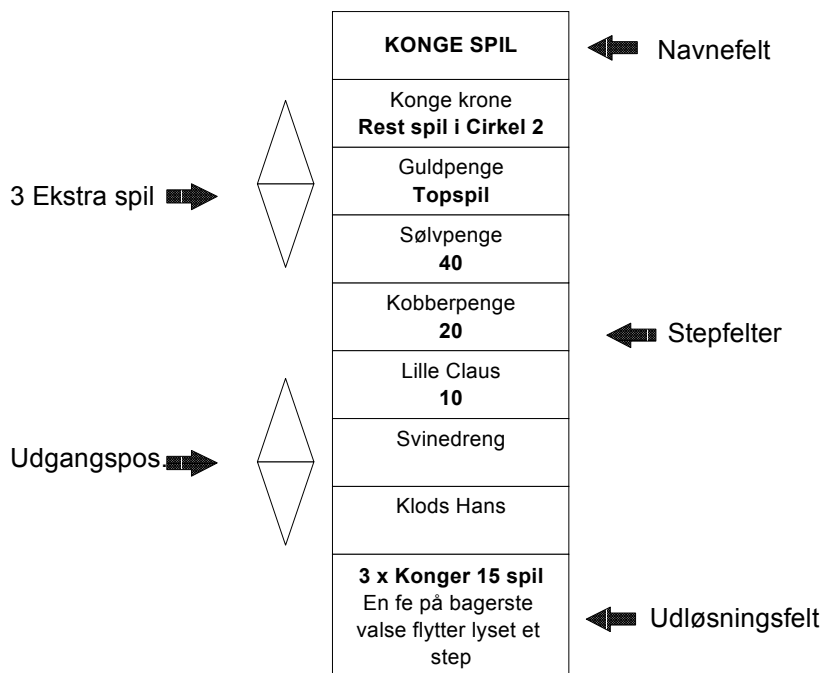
KONGE SPIL

Navnefelt

Konge krone
Rest spil i Cirkel 2

3 Ekstra spil

Guldpenge
Topspil

Sølvpenge
40

Kobberpenge
20

Stepfelter

Lille Claus
10

Udgangspos.

Svinedreng

Klods Hans

3 x Konger 15 spil
En fe på bagerste valse flytter lyset et step

Udløsningsfelt